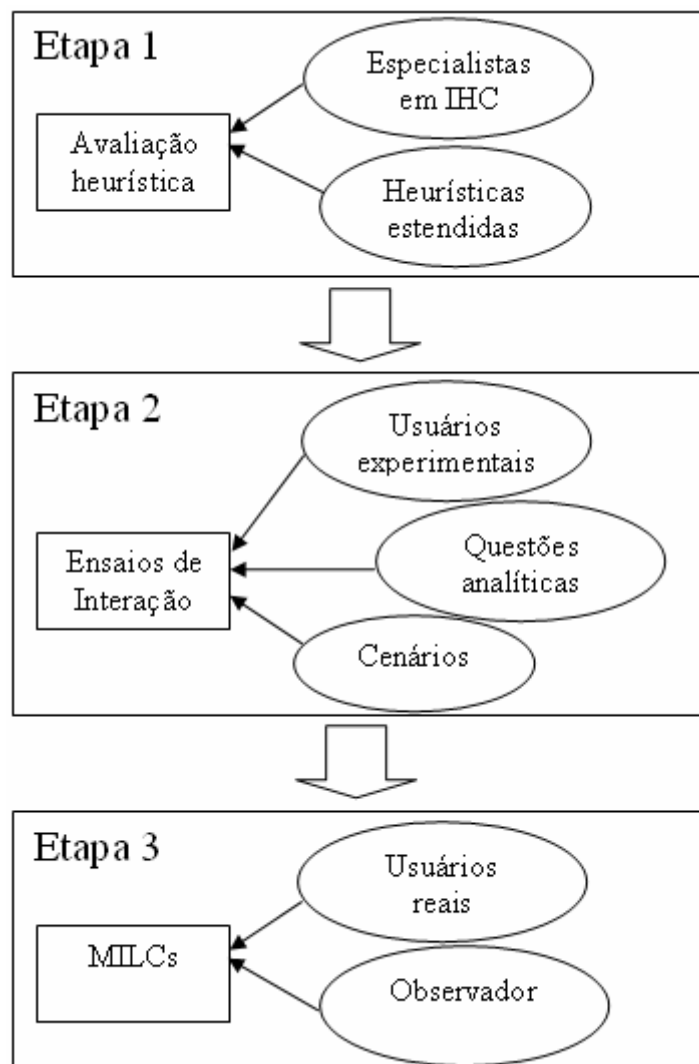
Etapa 1

Especialistas em IHC

Avaliação heurística

Heurísticas estendidas

Etapa 2

Usuários experimentais

Ensaios de Interação

Questões analíticas

Cenários

Etapa 3

Usuários reais

MILCs

Observador